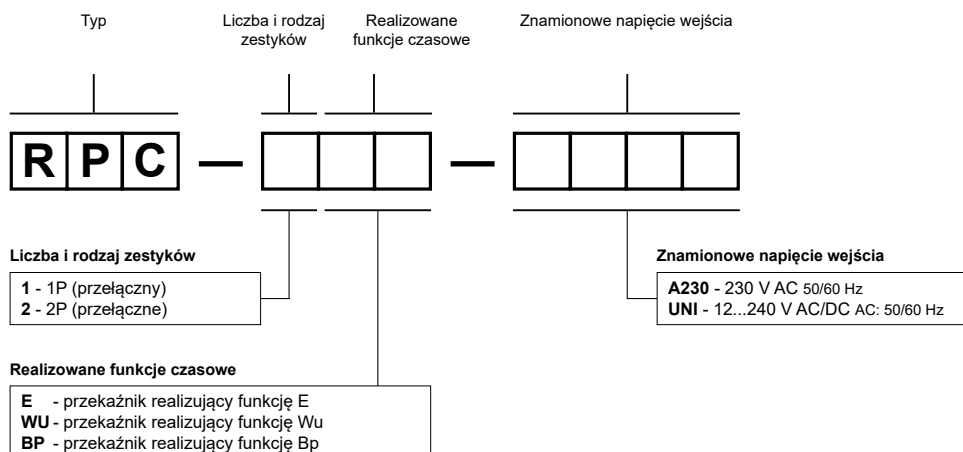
Typ

Liczba i rodzaj zestyków

Realizowane funkcje czasowe

Znamionowe napięcie wejścia

R P C — — 

Liczba i rodzaj zestyków

**1** - 1P (przełączny)
**2** - 2P (przełączne)

Znamionowe napięcie wejścia

**A230** - 230 V AC 50/60 Hz
**UNI** - 12...240 V AC/DC AC: 50/60 Hz

Realizowane funkcje czasowe

**E** - przekaźnik realizujący funkcję E
**WU** - przekaźnik realizujący funkcję Wu
**BP** - przekaźnik realizujący funkcję Bp